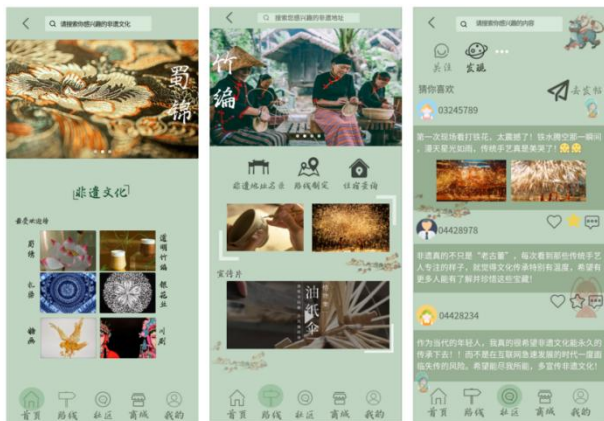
请搜索你感兴趣的非遗文化

蜀锦

非遗文化

最受欢迎

剪纸
道明竹编
扎染
银花丝
糖画
川剧

首页 路线 社区 商城 我的

搜索你感兴趣的非遗地址

竹编

非遗地址荟萃 路线制定 住宿查询

宣传片

油纸伞

首页 路线 社区 商城 我的

请搜索你感兴趣的内容

关注 发现

猜你喜欢

去发帖

03245789

第一次现场看打铁花，太震撼了！铁水腾空那一瞬间，漫天星光如雨，传统手艺真是美哭了！

04428978

非遗真的不只是"老古董"，每次看到那些传统手艺人专注的样子，就觉得文化传承特别有温度。希望有更多人能有了解并珍惜这些宝藏！

04428234

作为当代的年轻人，我真的很希望非遗文化能永久的传承下去！！而不是在互联网急速发展的时代一度面临失传的风险。希望能尽我所能，多宣传非遗文化！

首页 路线 社区 商城 我的